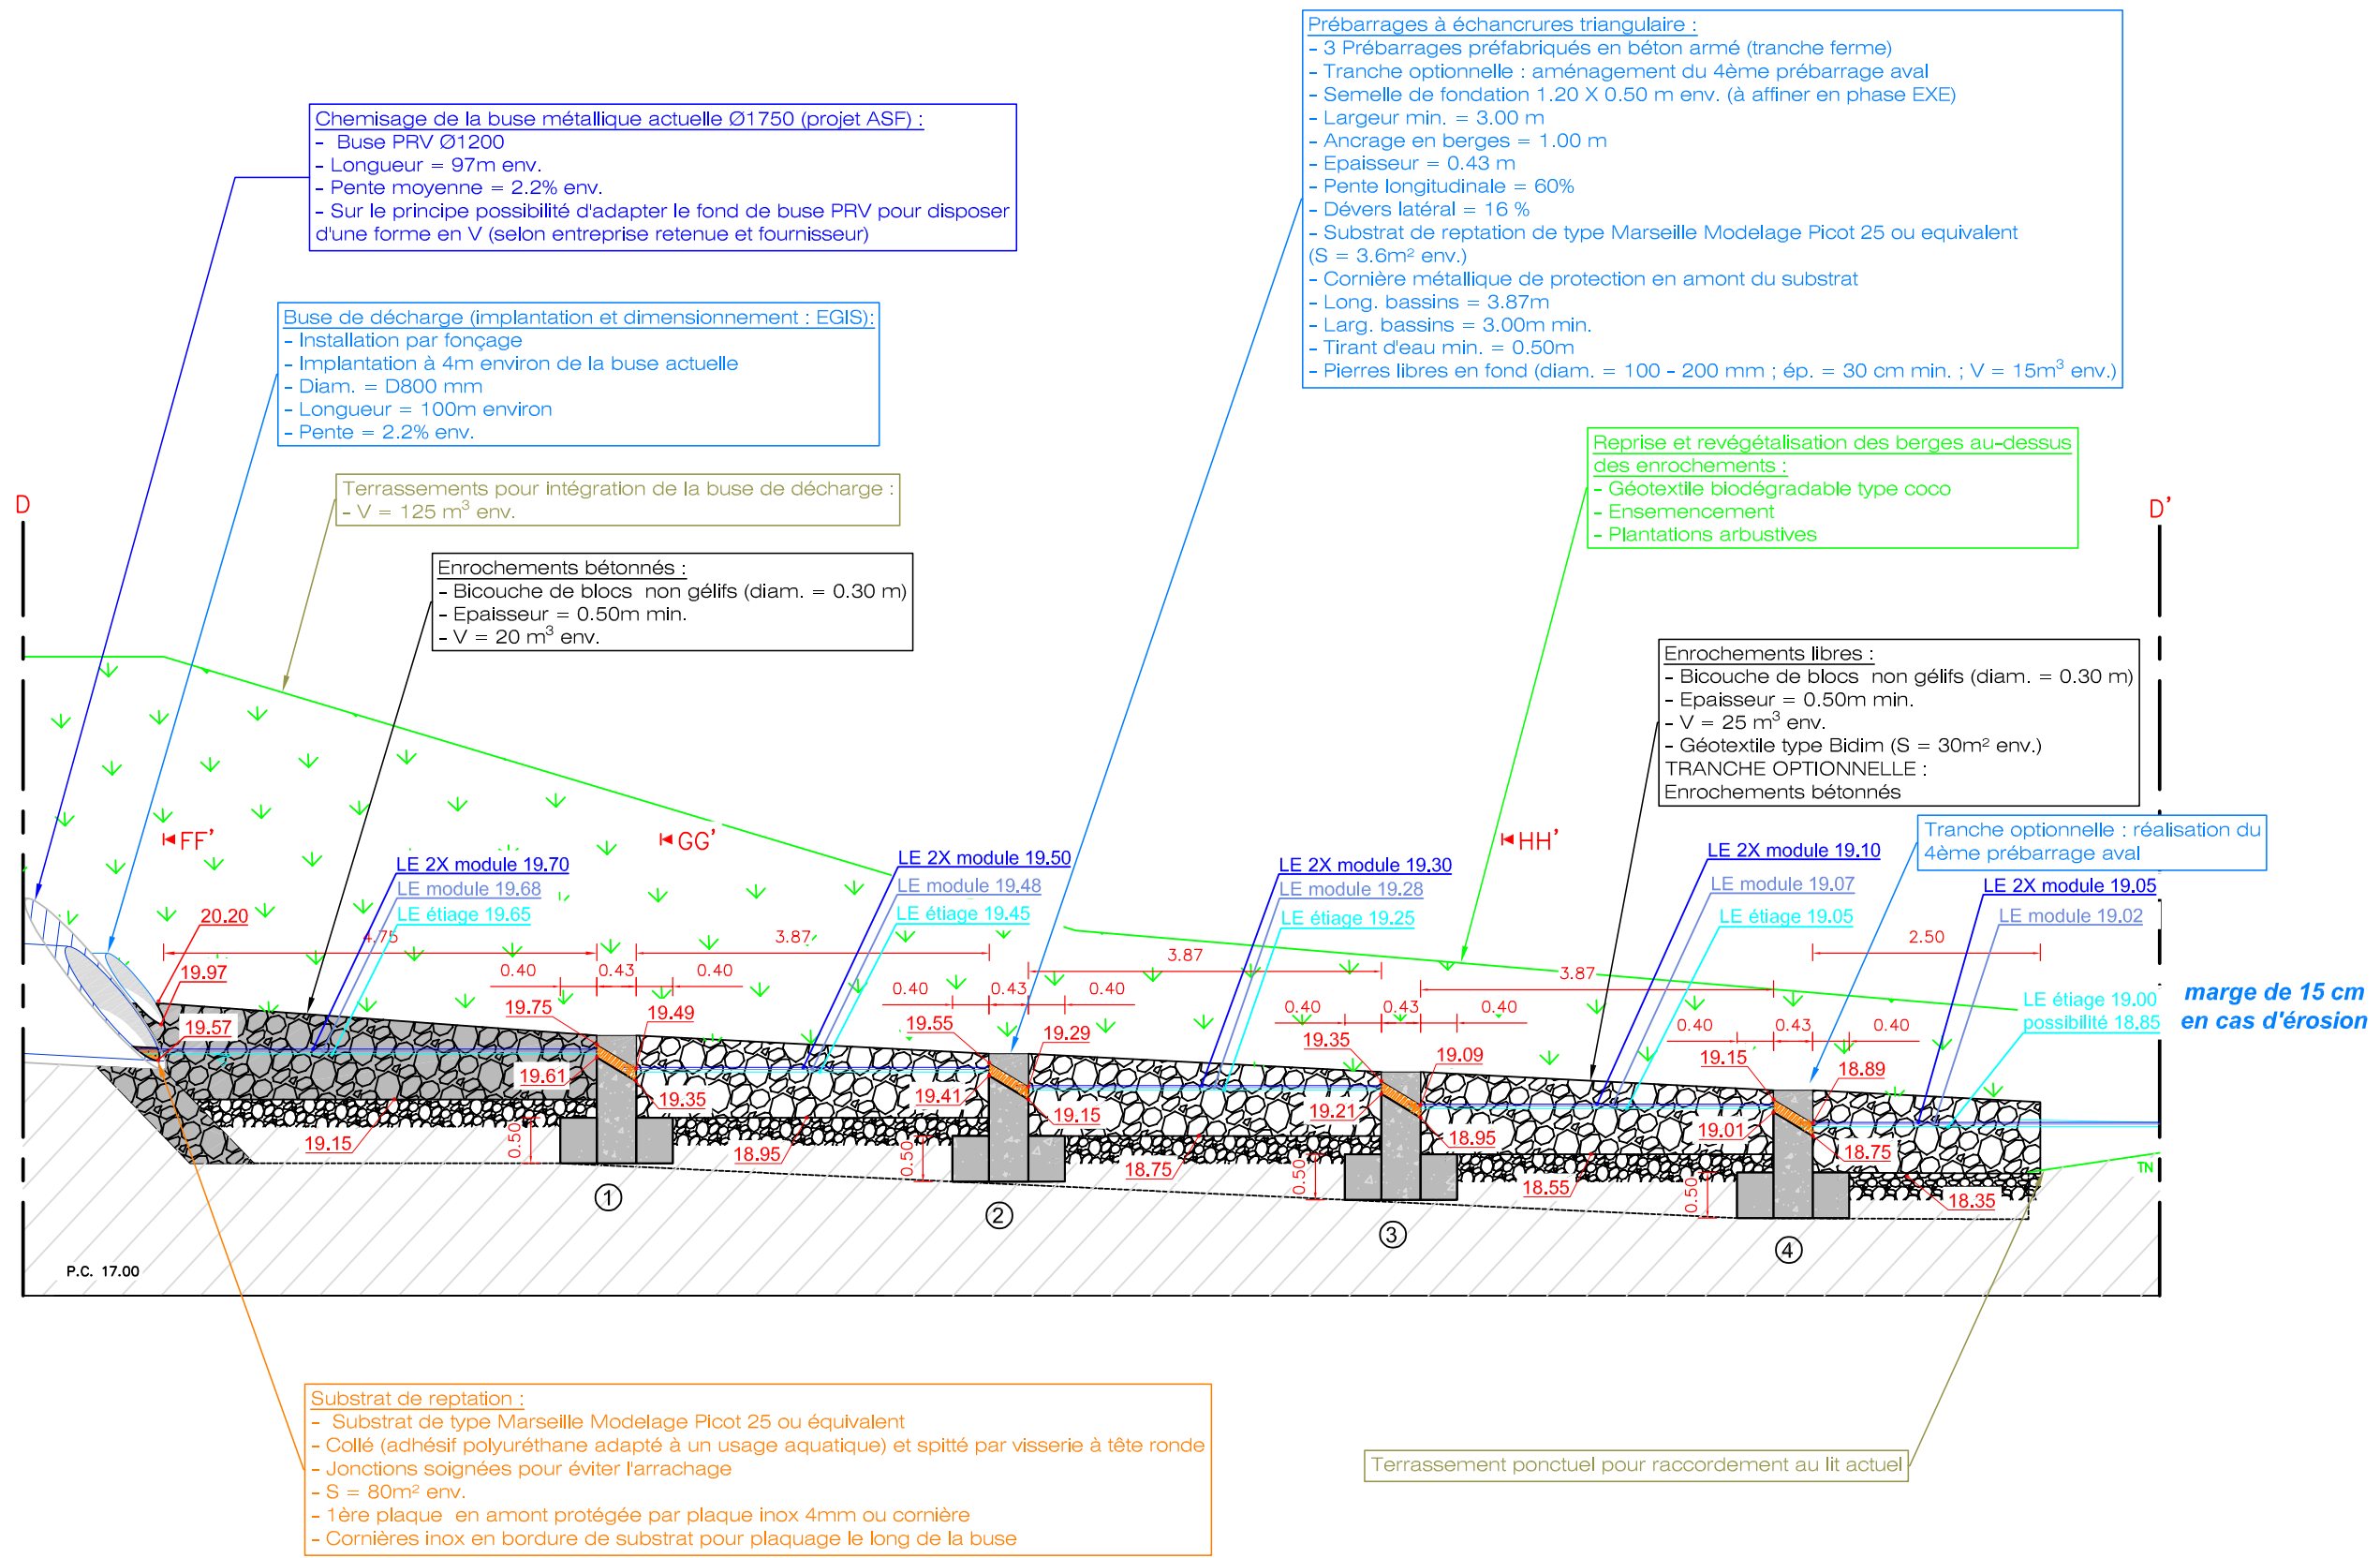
Prébarrages à échancrures triangulaire :
- 3 Prébarrages préfabriqués en béton armé (tranche ferme)
- Tranche optionnelle : aménagement du 4ème prébarrage aval
- Semelle de fondation 1.20 X 0.50 m env. (à affiner en phase EXE)
- Largeur min. = 3.00 m
- Ancrage en berges = 1.00 m
- Epaisseur = 0.43 m
- Pente longitudinale = 60%
- Dévers latéral = 16 %
- Substrat de reptation de type Marseille Modelage Picot 25 ou equivalent (S = 3.6m² env.)
- Cornière métallique de protection en amont du substrat
- Long. bassins = 3.87m
- Larg. bassins = 3.00m min.
- Tirant d'eau min. = 0.50m
- Pierres libres en fond (diam. = 100 - 200 mm ; ép. = 30 cm min. ; V = 15m$^3$ env.)

Chemisage de la buse métallique actuelle Ø1750 (projet ASF) :
- Buse PRV Ø1200
- Longueur = 97m env.
- Pente moyenne = 2.2% env.
- Sur le principe possibilité d'adapter le fond de buse PRV pour disposer d'une forme en V (selon entreprise retenue et fournisseur)

Buse de décharge (implantation et dimensionnement : EGIS):
- Installation par fonçage
- Implantation à 4m environ de la buse actuelle
- Diam. = D800 mm
- Longueur = 100m environ
- Pente = 2.2% env.

Reprise et revégétalisation des berges au-dessus des enrochements :
- Géotextile biodégradable type coco
- Ensemencement
- Plantations arbustives

Terrassements pour intégration de la buse de décharge :
- V = 125 m$^3$ env.

D

D'

Enrochements bétonnés :
- Bicouche de blocs non gélifs (diam. = 0.30 m)
- Epaisseur = 0.50m min.
- V = 20 m$^3$ env.

Enrochements libres :
- Bicouche de blocs non gélifs (diam. = 0.30 m)
- Epaisseur = 0.50m min.
- V = 25 m$^3$ env.
- Géotextile type Bidim (S = 30m² env.)
TRANCHE OPTIONNELLE :
Enrochements bétonnés

Tranche optionnelle : réalisation du 4ème prébarrage aval

FF'
GG'
HH'

LE 2X module 19.70
LE module 19.68
LE étiage 19.65
LE 2X module 19.50
LE module 19.48
LE étiage 19.45
LE 2X module 19.30
LE module 19.28
LE étiage 19.25
LE 2X module 19.10
LE module 19.07
LE étiage 19.05
LE 2X module 19.05
LE module 19.02
LE étiage 19.00
possibilité 18.85

marge de 15 cm en cas d'érosion

20.20
19.97
19.57
4.75
3.87
3.87
3.87
2.50
0.40 0.43 0.40
0.40 0.43 0.40
0.40 0.43 0.40
0.40 0.43 0.40
19.75
19.49
19.61
19.35
19.15
18.95
19.55
19.29
19.41
19.15
18.75
19.35
19.09
19.21
18.95
18.55
19.15
18.89
19.01
18.75
18.35
0.50
0.50
0.50
0.50
1
2
3
4
TN
P.C. 17.00

Substrat de reptation :
- Substrat de type Marseille Modelage Picot 25 ou équivalent
- Collé (adhésif polyuréthane adapté à un usage aquatique) et spitté par visserie à tête ronde
- Jonctions soignées pour éviter l'arrachage
- S = 80m² env.
- 1ère plaque en amont protégée par plaque inox 4mm ou cornière
- Cornières inox en bordure de substrat pour plaquage le long de la buse

Terrassement ponctuel pour raccordement au lit actuel